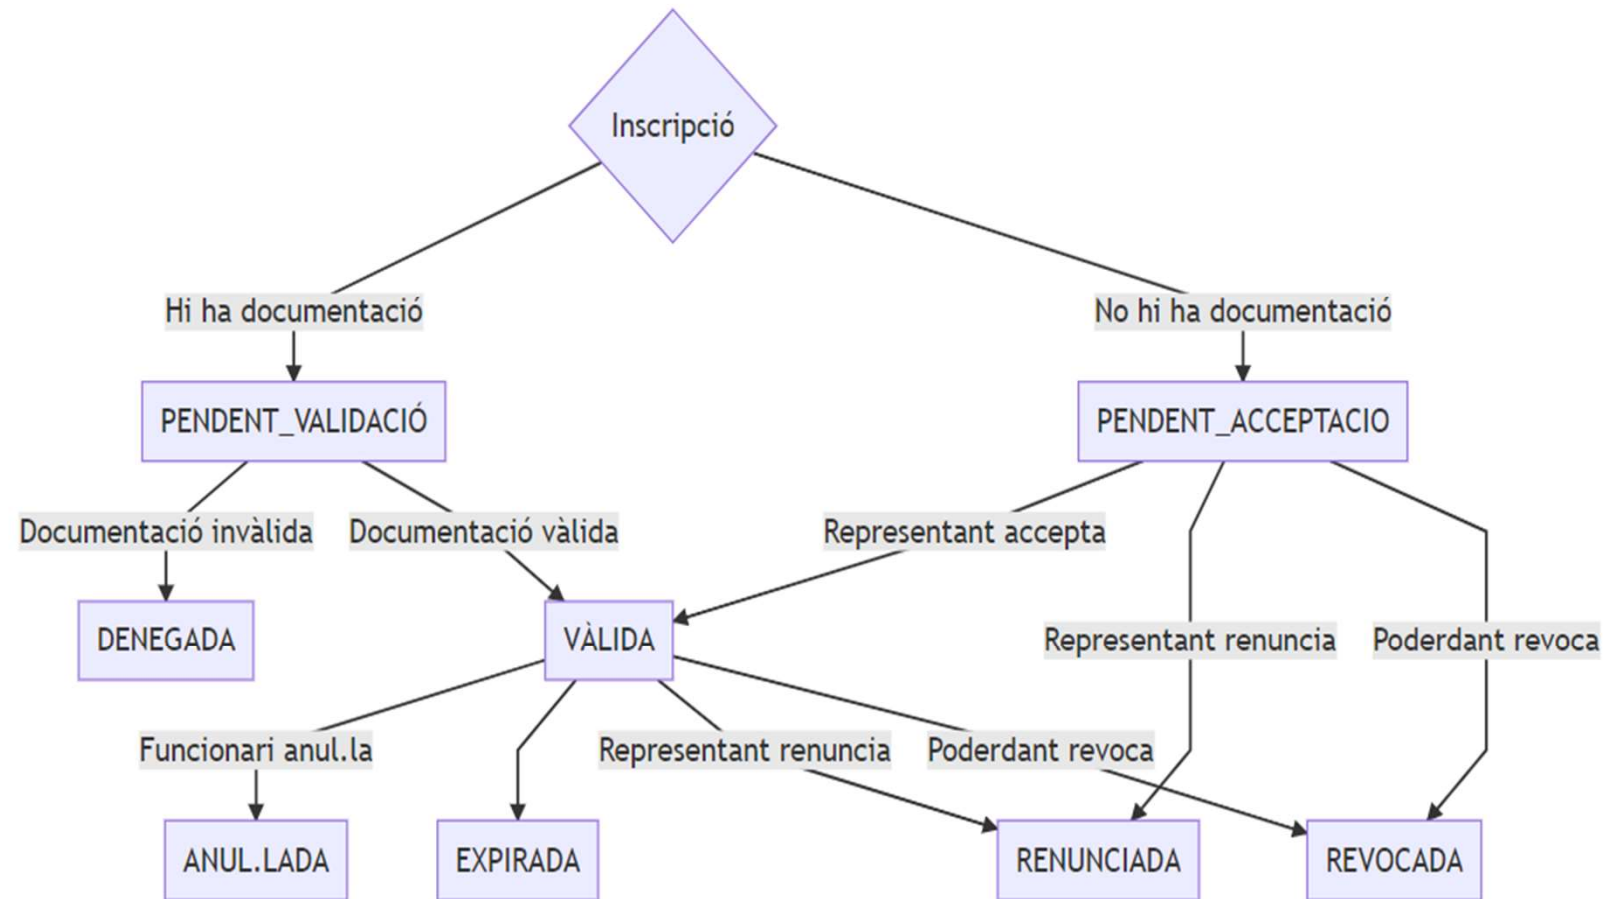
Inscripció

Hi ha documentació

No hi ha documentació

PENDENT_VALIDACIÓ

PENDENT_ACCEPTACIO

Documentació invàlida

Documentació vàlida

Representant accepta

DENEGADA

VÀLIDA

Representant renuncia

Poderdant revoca

Funcionari anul.la

Representant renuncia

Poderdant revoca

ANUL.LADA

EXPIRADA

RENUNCIADA

REVOCADA